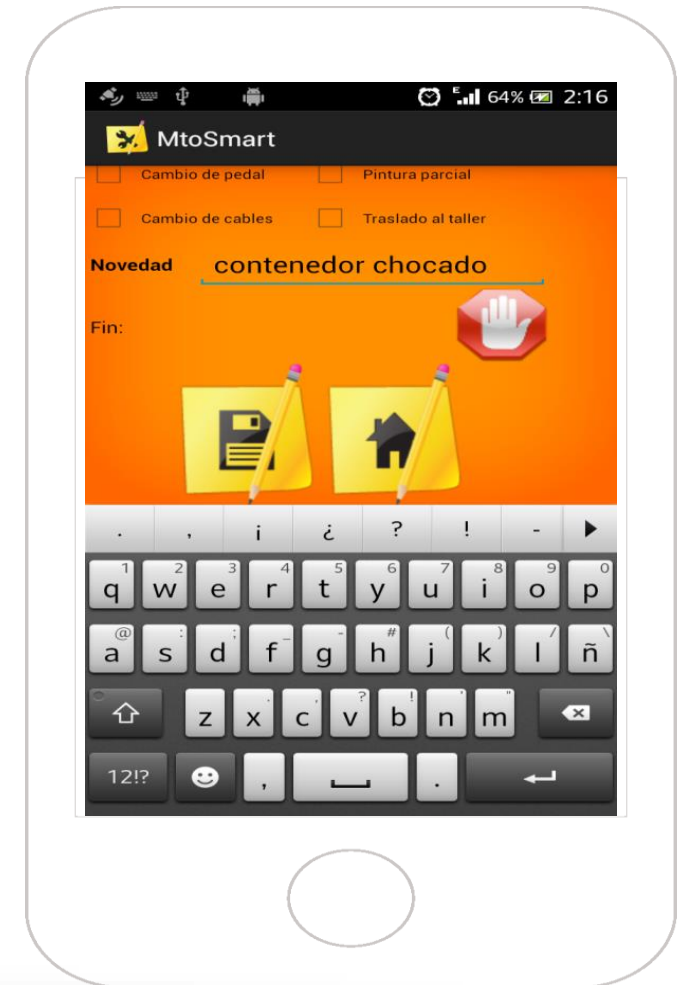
64% 2:16

MtoSmart

Cambio de pedal
Pintura parcial
Cambio de cables
Traslado al taller

Novedad contenedor chocado

Fin:

. , ¡ ¿ ? ! -

1 2 3 4 5 6 7 8 9 0
q w e r t y u i o p
@ : ; _ - # ( ) / \
a s d f g h j k l ñ
, ? ' "
z x c v b n m

12!?